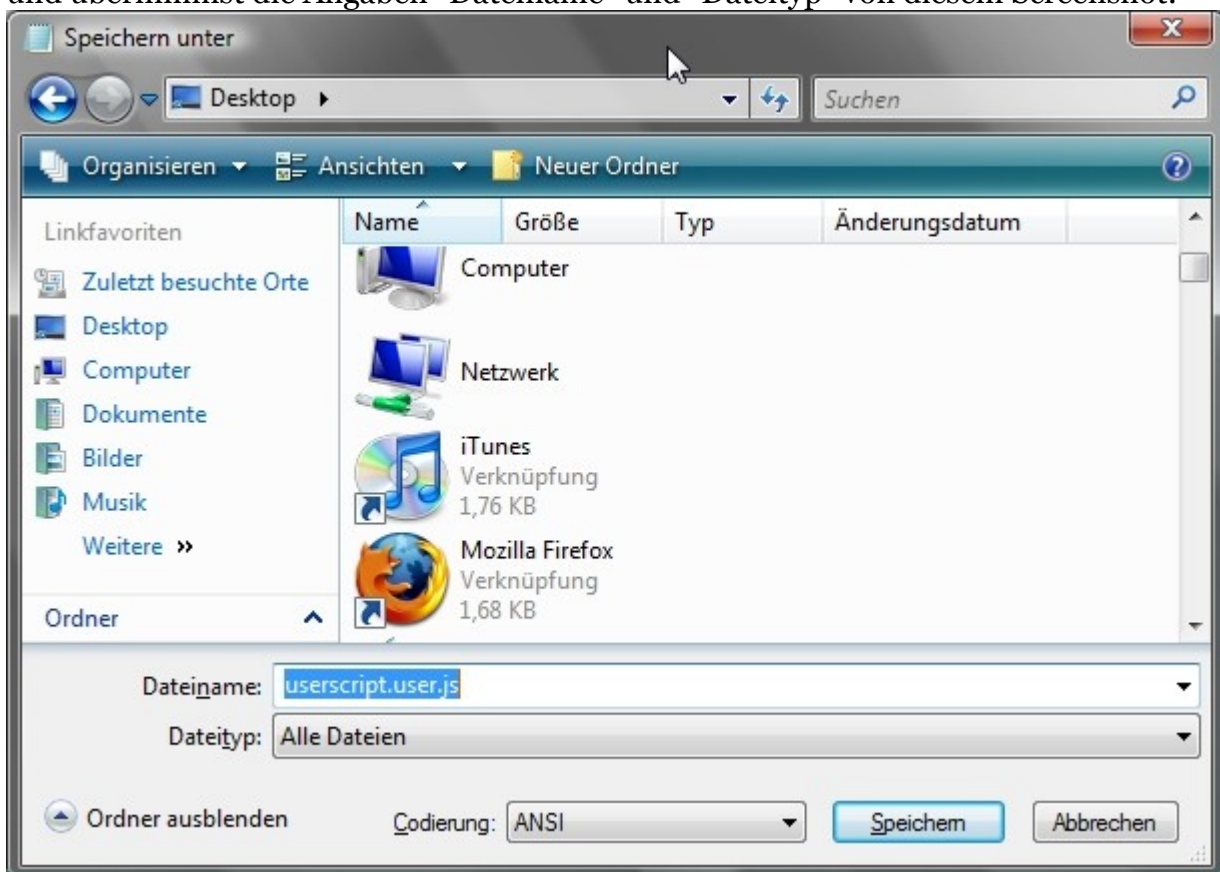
und übernimmst die Angaben "Dateiname" und "Dateityp" von diesem Screenshot.

Speichern unter

Desktop ▸

Suchen

Organisieren ▾ Ansichten ▾ Neuer Ordner

Linkfavoriten

Zuletzt besuchte Orte

Desktop

Computer

Dokumente

Bilder

Musik

Weitere »

Ordner

| Name | Größe | Typ | Änderungsdatum |
|---|---|---|---|

Computer

Netzwerk

iTunes
Verknüpfung
1,76 KB

Mozilla Firefox
Verknüpfung
1,68 KB

Dateiname: userscript.user.js

Dateityp: Alle Dateien

Ordner ausblenden

Codierung: ANSI

Speichern

Abbrechen